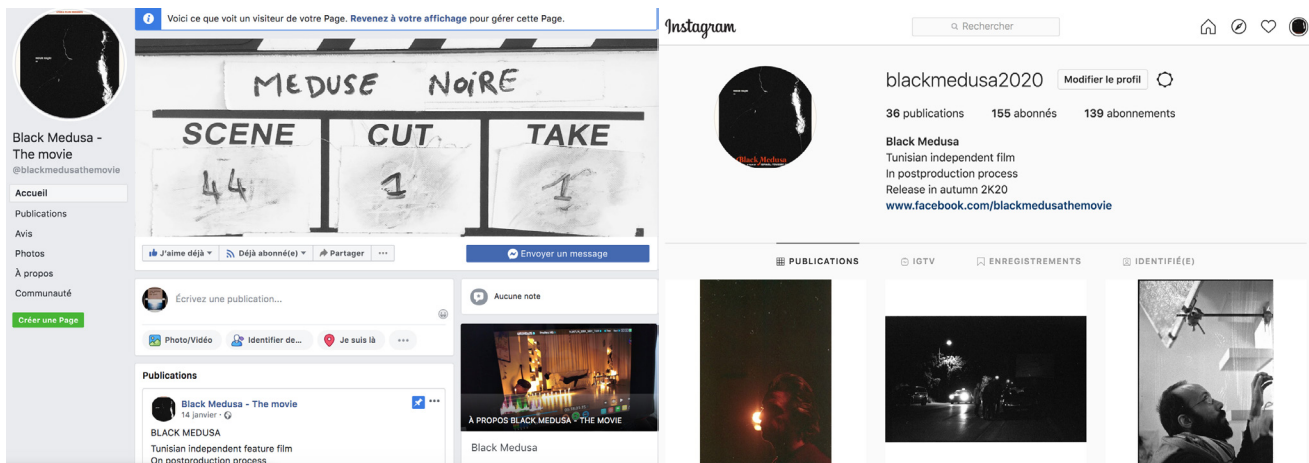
Black Medusa - The movie
@blackmedusathemovie

Accueil
Publications
Avis
Photos
À propos
Communauté

Créer une Page

Voici ce que voit un visiteur de votre Page. Revenez à votre affichage pour gérer cette Page.

MEDUSE NOIRE
SCENE CUT TAKE
44 1 1

J'aime déjà ▾ Déjà abonné(e) ▾ Partager ···

Envoyer un message

Écrivez une publication...

Photo/Vidéo Identifier de... Je suis là ···

Aucune note

À PROPOS BLACK MEDUSA - THE MOVIE

Black Medusa

Publications

Black Medusa - The movie
14 janvier ·

BLACK MEDUSA

Tunisian independent feature film
On postproduction process

Instagram

Rechercher

blackmedusa2020 Modifier le profil

36 publications 155 abonnés 139 abonnements

Black Medusa
Tunisian independent film
In postproduction process
Release in autumn 2K20
www.facebook.com/blackmedusathemovie

Black Medusa

PUBLICATIONS IGTV ENREGISTREMENTS IDENTIFIÉ(E)